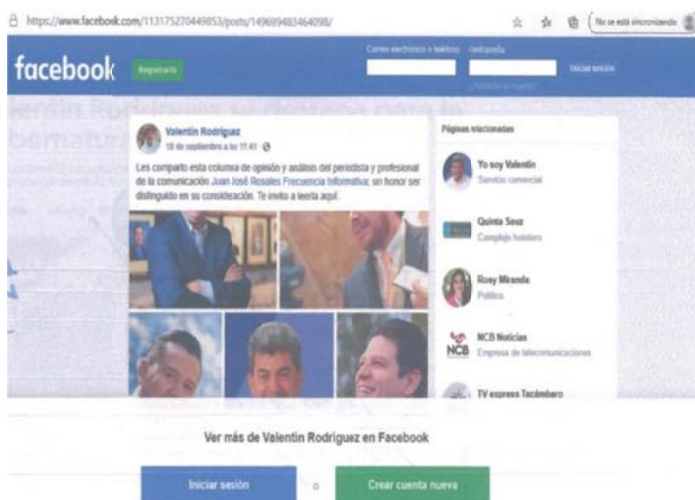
https://www.facebook.com/113175270449853/posts/1496998346409​8/

No se está sincronizando

facebook

Registrarte

Correo electrónico o teléfono

Contraseña

¿Olvidaste tu cuenta?

Iniciar sesión

Valentín Rodríguez se destaca para la gubernatura

Valentín Rodríguez

18 de septiembre a las 11:41 · 

Les comparto esta columna de opinión y análisis del periodista y profesional de la comunicación Juan José Rosales Frecuencia Informativa; un honor ser distinguido en su consideración. Te invito a leerla aquí.

Páginas relacionadas

Yo soy Valentín

Servicio comercial

Quinta Sauz

Complejo hotelero

Rosy Miranda

Político

NCB Noticias

Empresa de telecomunicaciones

TV express Tacámbaro

Ver más de Valentín Rodríguez en Facebook

Iniciar sesión

o

Crear cuenta nueva